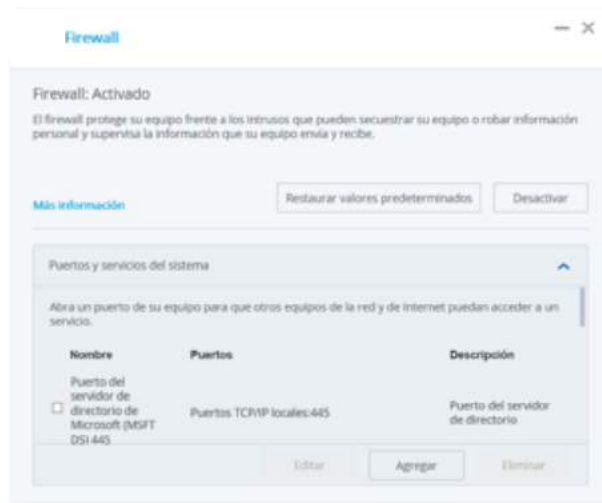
Firewall

— ×

Firewall: Activado

El firewall protege su equipo frente a los intrusos que pueden secuestrar su equipo o robar información personal y supervisa la información que su equipo envía y recibe.

Más información

Restaurar valores predeterminados

Desactivar

Puertos y servicios del sistema

Abra un puerto de su equipo para que otros equipos de la red y de Internet puedan acceder a un servicio.

| Nombre | Puertos | Descripción |
|---|---|---|
| ☐ Puerto del servidor de directorio de Microsoft (MSFT DSI 445 | Puertos TCP/IP locales:445 | Puerto del servidor de directorio |

Editar

Agregar

Eliminar